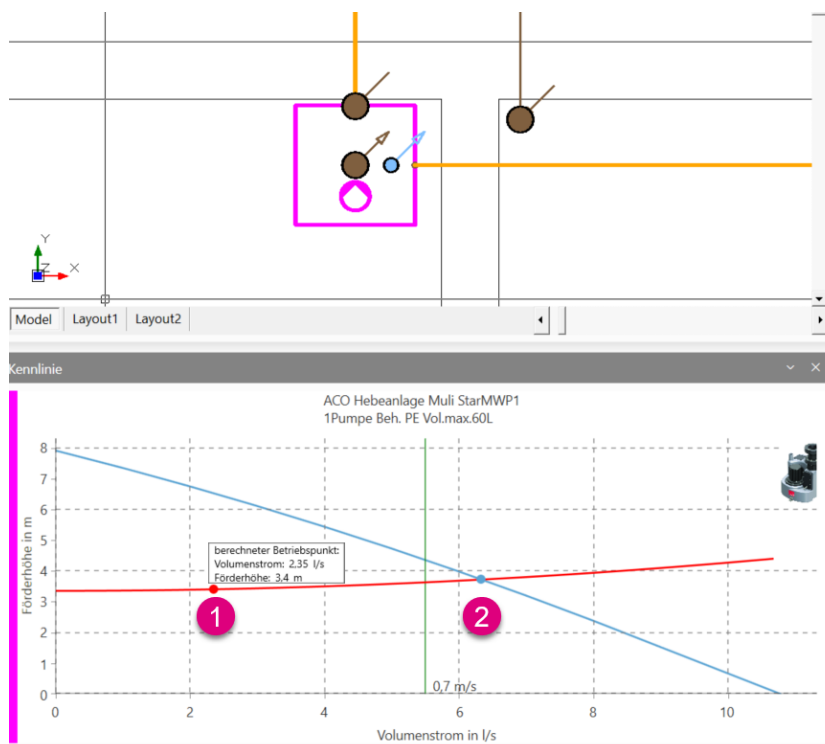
Y
Z
X

Model | Layout1 | Layout2

Kennlinie

ACO Hebeanlage Muli StarMWP1
1Pumpe Beh. PE Vol.max.60L

Förderhöhe in m

8
7
6
5
4
3
2
1
0

berechneter Betriebspunkt:
Volumenstrom: 2,35 l/s
Förderhöhe: 3,4 m

1
2

0,7 m/s

0
2
4
6
8
10

Volumenstrom in l/s